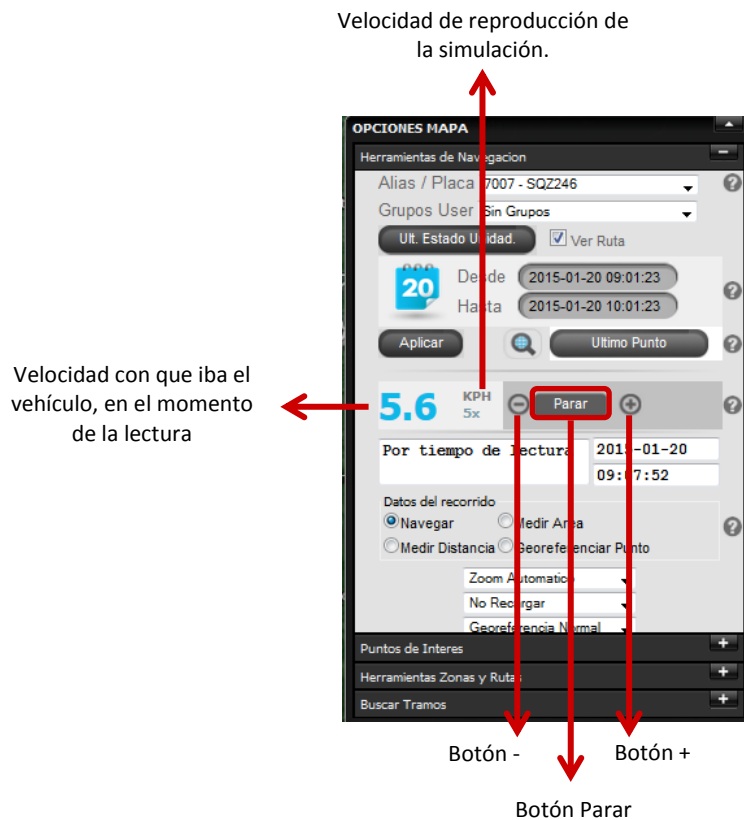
Velocidad de reproducción de la simulación.

OPCIONES MAPA

Herramientas de Navegacion

Alias / Placa 7007 - SQZ246

Grupos User Sin Grupos

Ult. Estado Unidad.

Ver Ruta

20

Desde 2015-01-20 09:01:23

Hasta 2015-01-20 10:01:23

Aplicar

Ultimo Punto

Velocidad con que iba el vehículo, en el momento de la lectura

5.6 KPH 5x

Parar

Por tiempo de lectura

2015-01-20

09:07:52

Datos del recorrido

Navegar

Medir Area

Medir Distancia

Georeferenciar Punto

Zoom Automatico

No Recargar

Georeferencia Normal

Puntos de Interes

Herramientas Zonas y Rutas

Buscar Tramos

Botón -

Botón +

Botón Parar